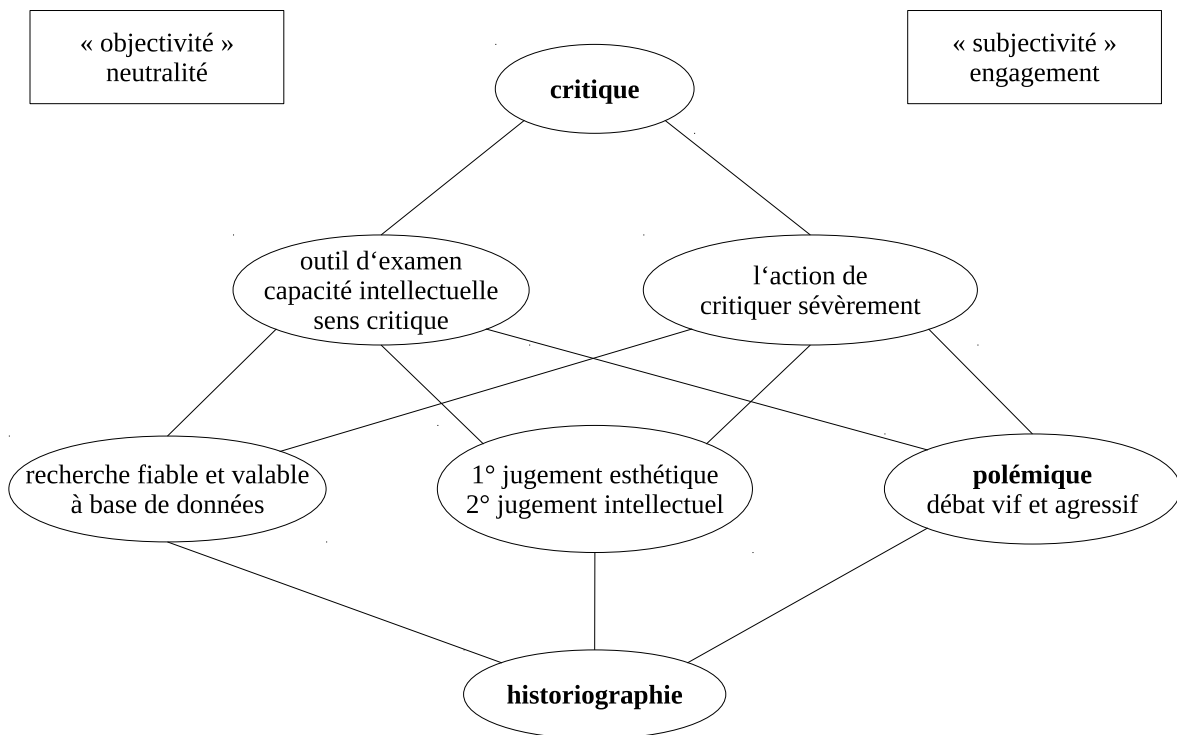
« objectivité »
neutralité

critique

« subjectivité »
engagement

outil d‘examen
capacité intellectuelle
sens critique

l‘action de
critiquer sévèrement

recherche fiable et valable
à base de données

1° jugement esthétique
2° jugement intellectuel

polémique
débat vif et agressif

historiographie